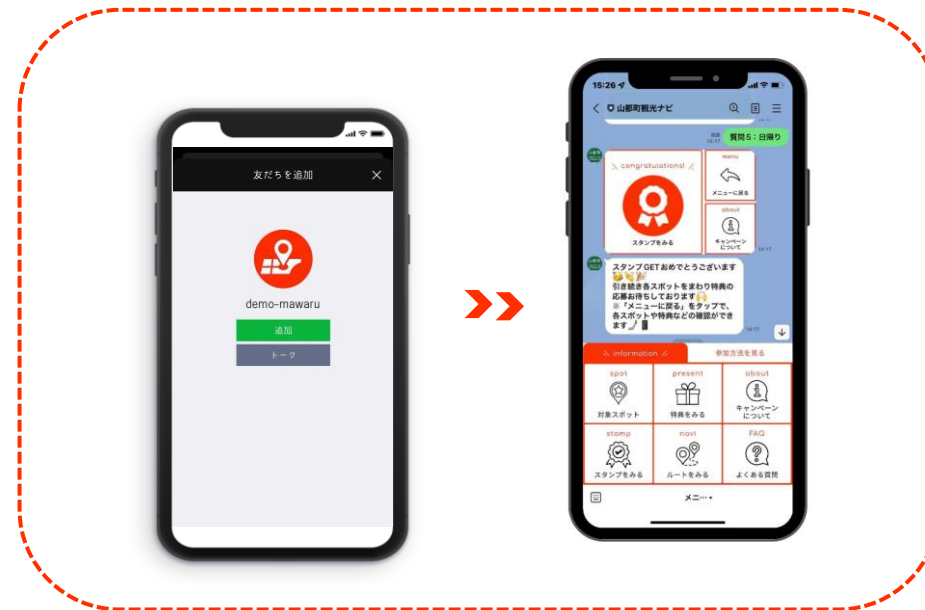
友だちを追加

demo-mawaru

追加

トーク

15:26

山都町観光ナビ

質問５：日帰り

congratulations!

スタンプをみる

menu

メニューに戻る

about

キャンペーンについて

スタンプGETおめでとうございます
引き続き各スポットをまわり特典の応募お待ちしております
※「メニューに戻る」をタップで、各スポットや特典などの確認ができます

information

参加方法を見る

spot

対象スポット

present

特典をみる

about

キャンペーンについて

stamp

スタンプをみる

navi

ルートをみる

FAQ

よくある質問

メニュー